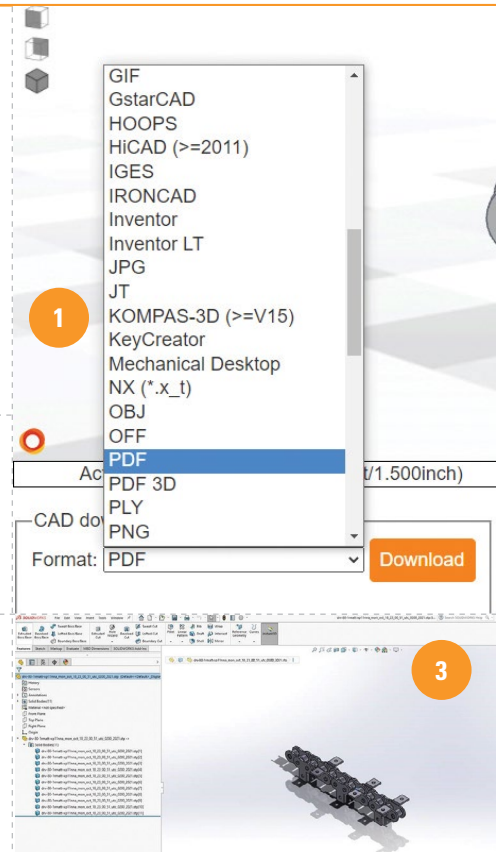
GIF
GstarCAD
HOOPS
HiCAD (>=2011)
IGES
IRONCAD
Inventor
Inventor LT
JPG
JT
KOMPAS-3D (>=V15)
KeyCreator
Mechanical Desktop
NX (*.x_t)
OBJ
OFF
PDF
PDF 3D
PLY
PNG

1

Ac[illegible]t/1.500inch)

CAD do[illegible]

Format: PDF

Download

3

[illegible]